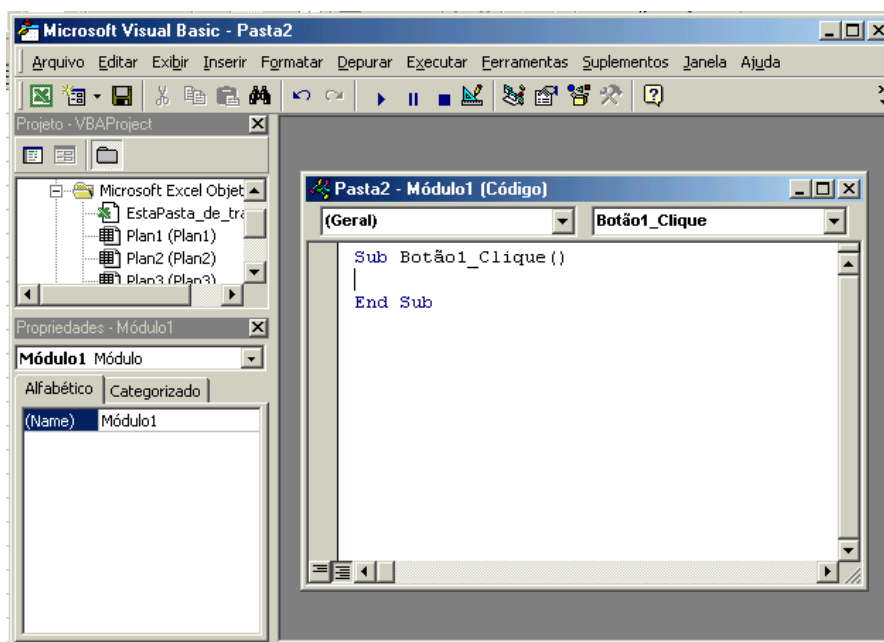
Microsoft Visual Basic - Pasta2

Arquivo Editar Exibir Inserir Formatar Depurar Executar Ferramentas Suplementos Janela Ajuda

Projeto - VBAProject

Microsoft Excel Objet
EstaPasta_de_tra
Plan1 (Plan1)
Plan2 (Plan2)
Plan3 (Plan3)

Propriedades - Módulo1

Módulo1 Módulo

Alfabético | Categorizado

| (Name) | Módulo1 |
|---|---|

Pasta2 - Módulo1 (Código)

(Geral)

Botão1_Clique

Sub Botão1_Clique()

End Sub